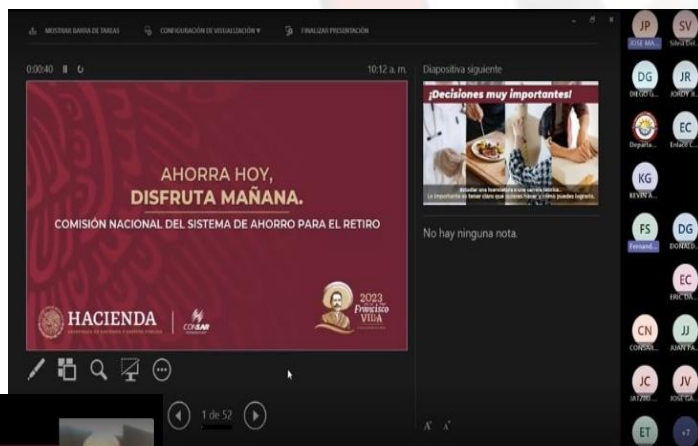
MOSTRAR BARRA DE TAREAS CONFIGURACIÓN DE VISUALIZACIÓN ▾ FINALIZAR PRESENTACIÓN

0:00:40 10:12 a. m.

AHORRA HOY, DISFRUTA MAÑANA.

COMISIÓN NACIONAL DEL SISTEMA DE AHORRO PARA EL RETIRO

HACIENDA SECRETARÍA DE HACIENDA Y CRÉDITO PÚBLICO

CONSAR

2023 Francisco VILLA

1 de 52

Diapositiva siguiente

¡Decisiones muy importantes!

Estudiar una licenciatura o una carrera técnica... Lo importante es tener claro qué quieres hacer y cómo puedes lograrlo.

No hay ninguna nota.

JP JOSE MA...
SV Silvia Est...
DG DIEGO G...
JR JORDY R...
Departa...
EC Enlace C...
KG KEVIN A...
FS Fernand...
DG DONALD...
EC ERICDA...
CN CONSAR...
JJ JUAN PA...
JC JATZIRI...
JV JOSE GA...
ET
+7